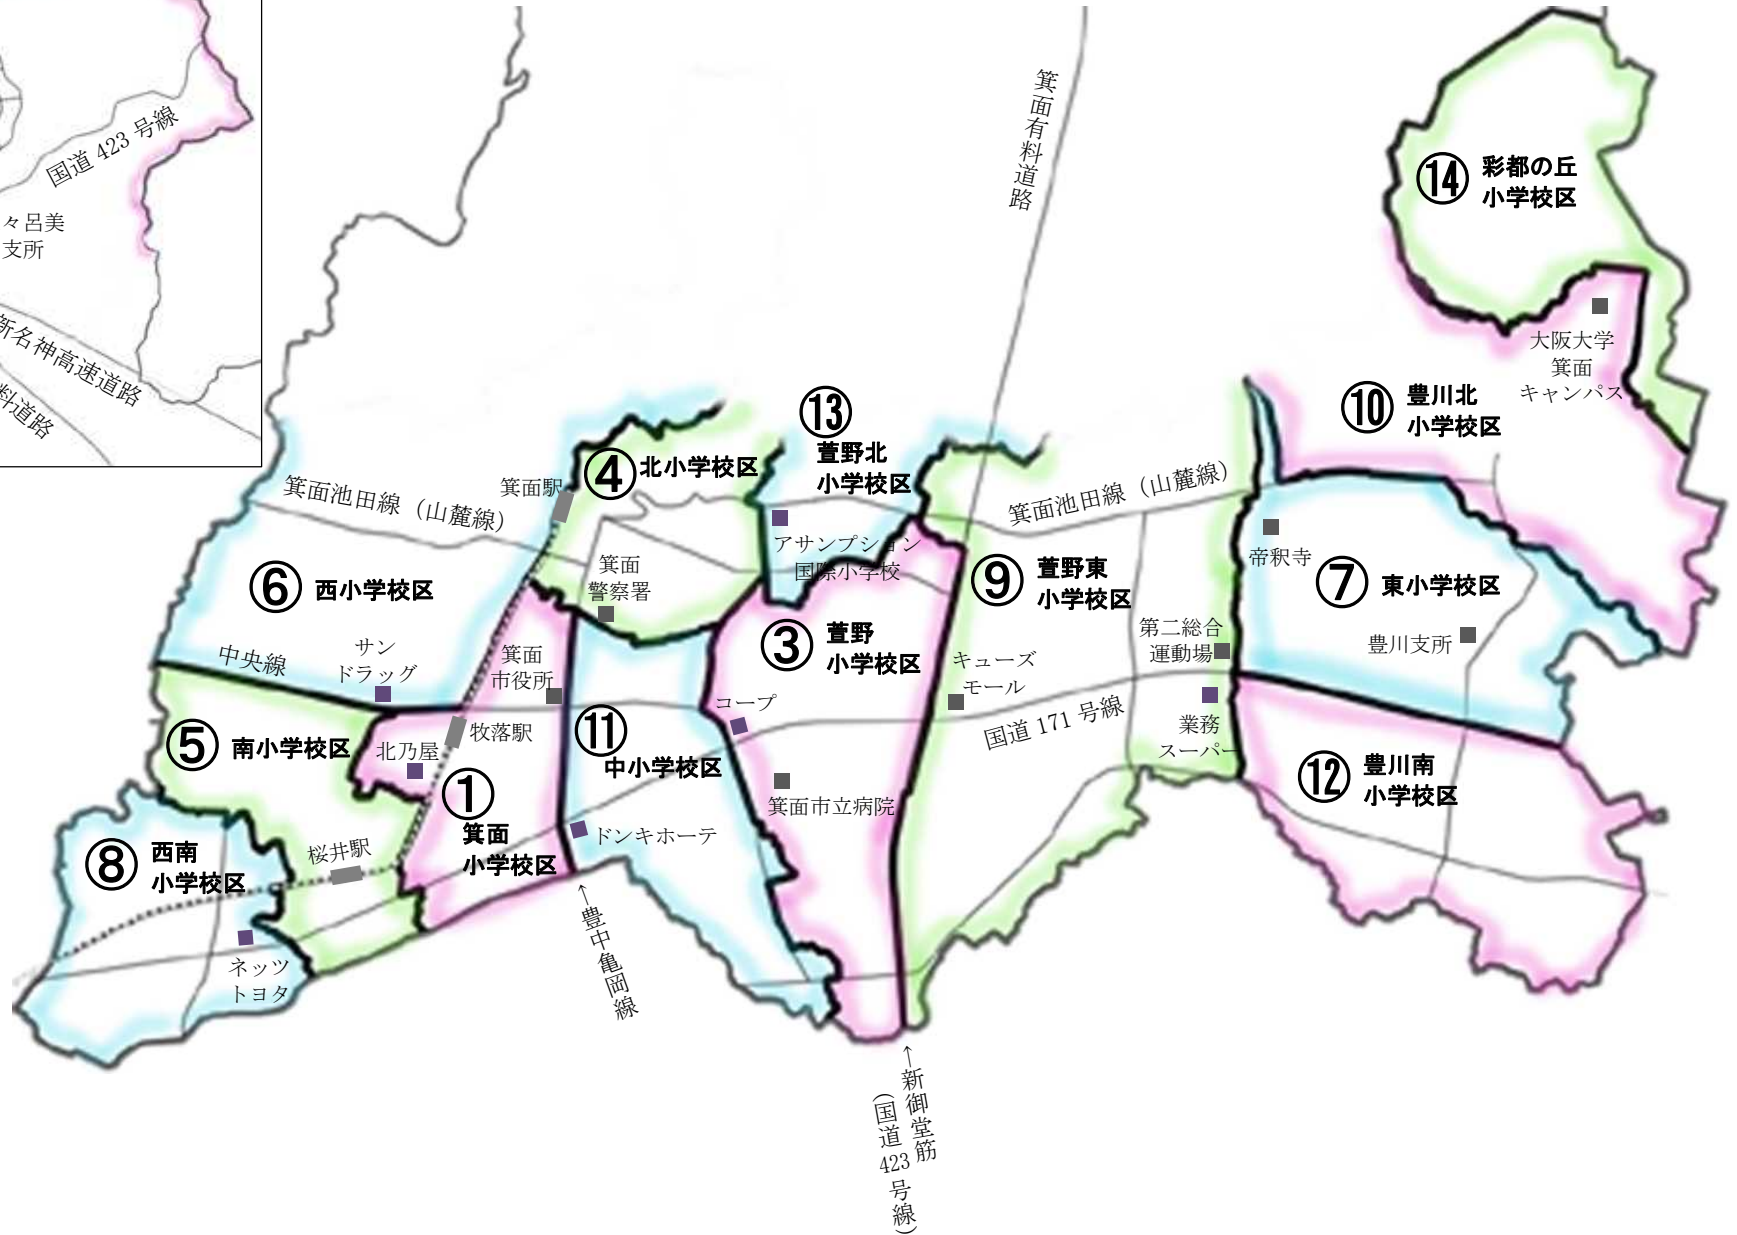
国道 423 号線

々呂美
支所

新名神高速道路

料道路

箕面有料道路

⑭ 彩都の丘
小学校区

大阪大学
箕面
キャンパス

⑩ 豊川北
小学校区

⑬ 萱野北
小学校区

④ 北小学校区

箕面駅

箕面池田線（山麓線）

箕面池田線（山麓線）

アサンプション
国際小学校

帝釈寺

⑥ 西小学校区

箕面
警察署

⑨ 萱野東
小学校区

⑦ 東小学校区

③ 萱野
小学校区

第二総合
運動場

豊川支所

中央線

サン
ドラッグ

箕面
市役所

キューズ
モール

コープ

国道 171 号線

業務
スーパー

⑤ 南小学校区

北乃屋

牧落駅

⑪
中小学校区

⑫ 豊川南
小学校区

① 箕面
小学校区

箕面市立病院

ドンキホーテ

⑧ 西南
小学校区

桜井駅

ネッツ
トヨタ

←豊中亀岡線

←新御堂筋
（国道 423 号線）